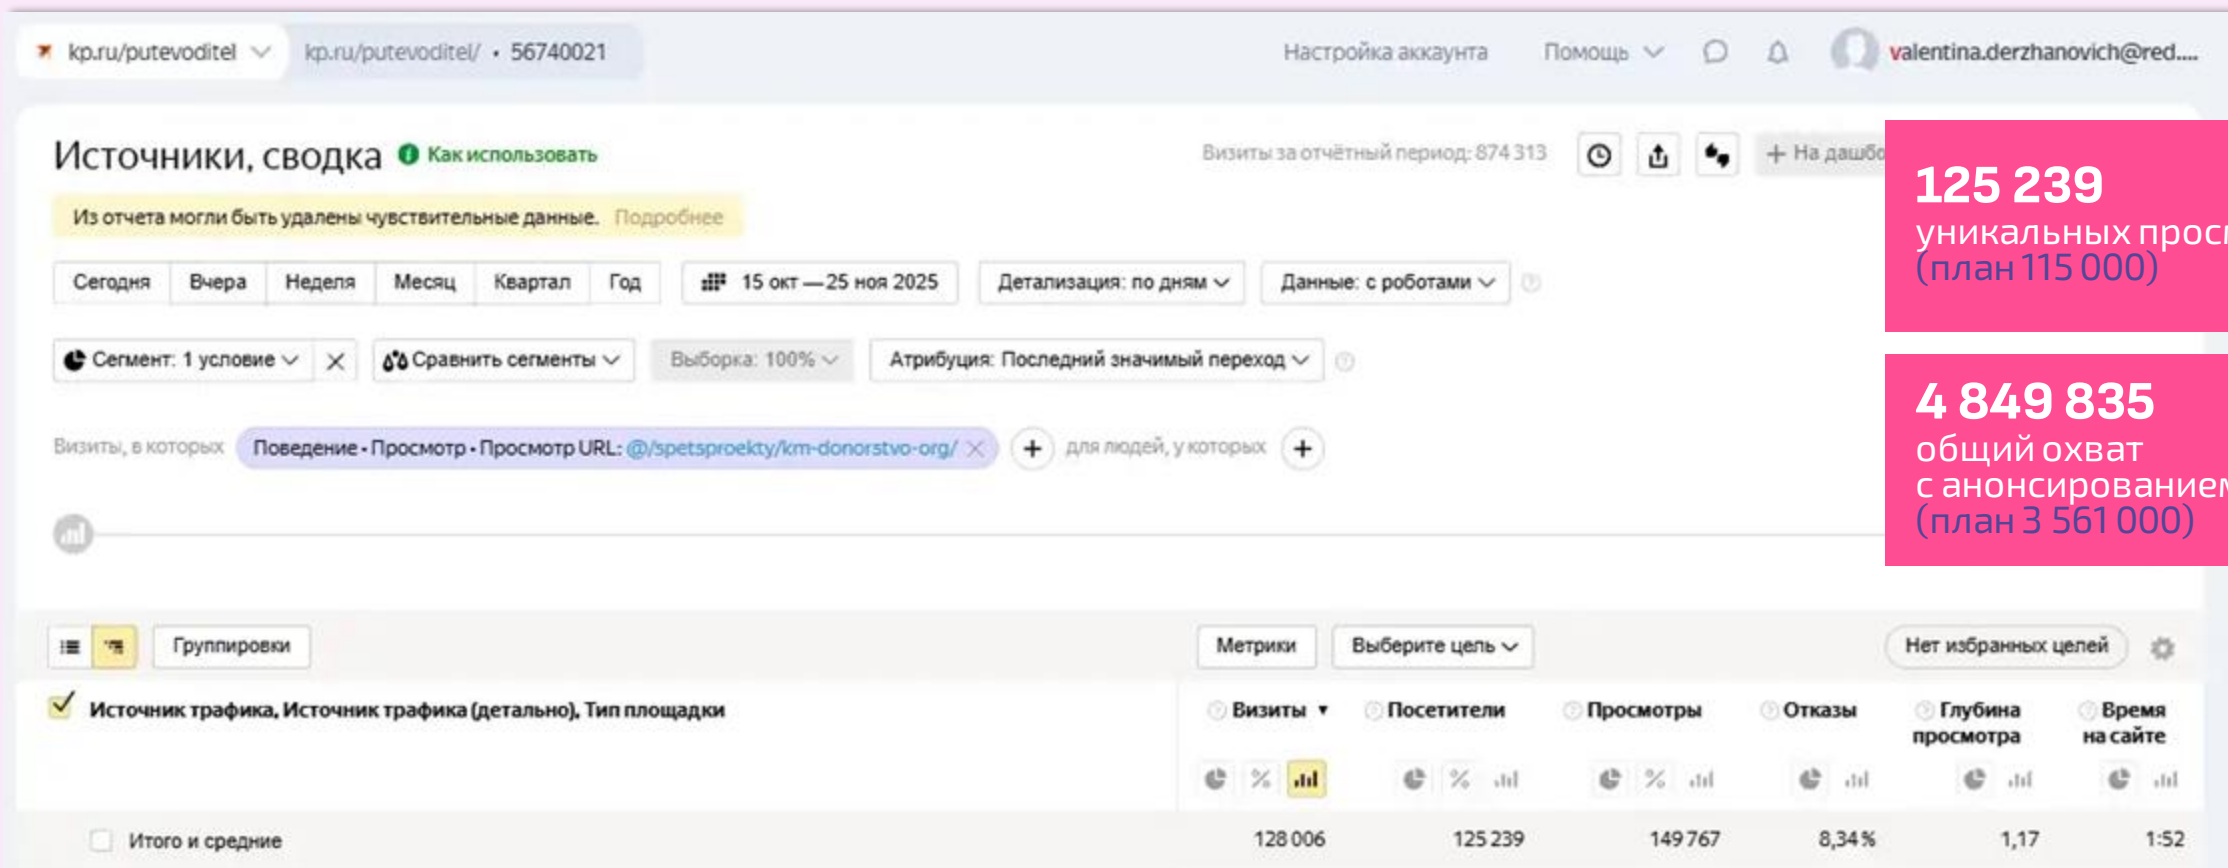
kp.ru/putevoditel
kp.ru/putevoditel/ • 56740021
Настройка аккаунта
Помощь
valentina.derzhanovich@red....

Источники, сводка
Как использовать
Визиты за отчётный период: 874 313
+ На дашбо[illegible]

Из отчета могли быть удалены чувствительные данные. Подробнее

Сегодня | Вчера | Неделя | Месяц | Квартал | Год
15 окт — 25 ноя 2025
Детализация: по дням
Данные: с роботами

Сегмент: 1 условие
Сравнить сегменты
Выборка: 100%
Атрибуция: Последний значимый переход

Визиты, в которых
Поведение • Просмотр • Просмотр URL: @/spetsproekty/km-donorstvo-org/
для людей, у которых

125 239
уникальных прос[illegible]
(план 115 000)

4 849 835
общий охват
с анонсирование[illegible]
(план 3 561 000)

Группировки
Метрики
Выберите цель
Нет избранных целей

| Источник трафика, Источник трафика (детально), Тип площадки | Визиты | Посетители | Просмотры | Отказы | Глубина просмотра | Время на сайте |
|---|---|---|---|---|---|---|
| Итого и средние | 128 006 | 125 239 | 149 767 | 8,34 % | 1,17 | 1:52 |